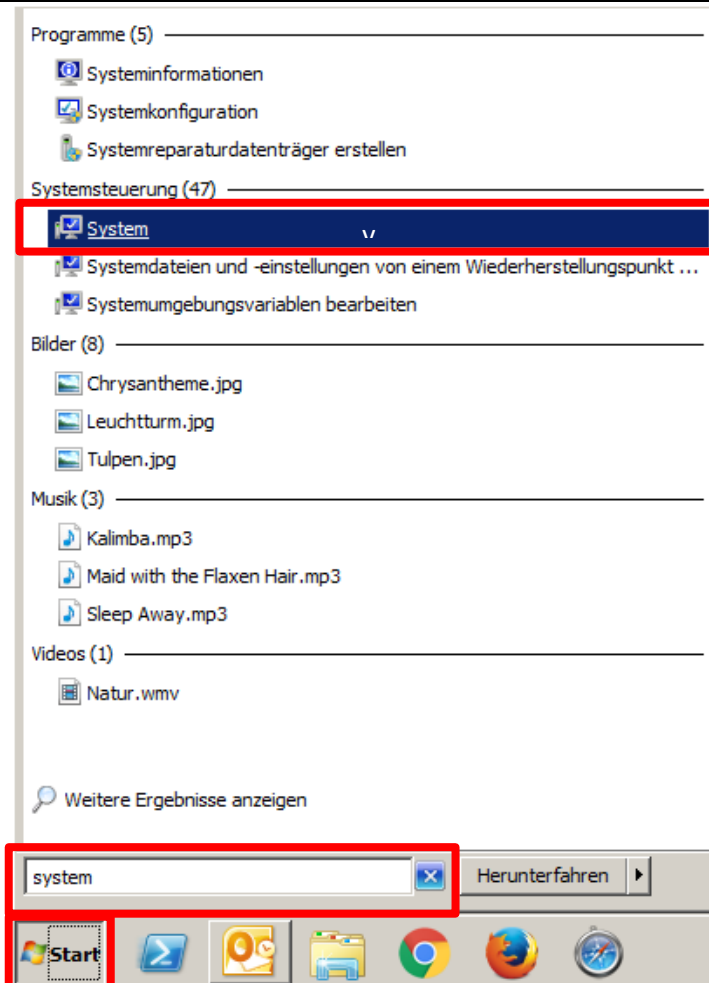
Programme (5)

Systeminformationen

Systemkonfiguration

Systemreparaturdatenträger erstellen

Systemsteuerung (47)

System

Systemdateien und -einstellungen von einem Wiederherstellungspunkt ...

Systemumgebungsvariablen bearbeiten

Bilder (8)

Chrysantheme.jpg

Leuchtturm.jpg

Tulpen.jpg

Musik (3)

Kalimba.mp3

Maid with the Flaxen Hair.mp3

Sleep Away.mp3

Videos (1)

Natur.wmv

Weitere Ergebnisse anzeigen

system

Herunterfahren

Start